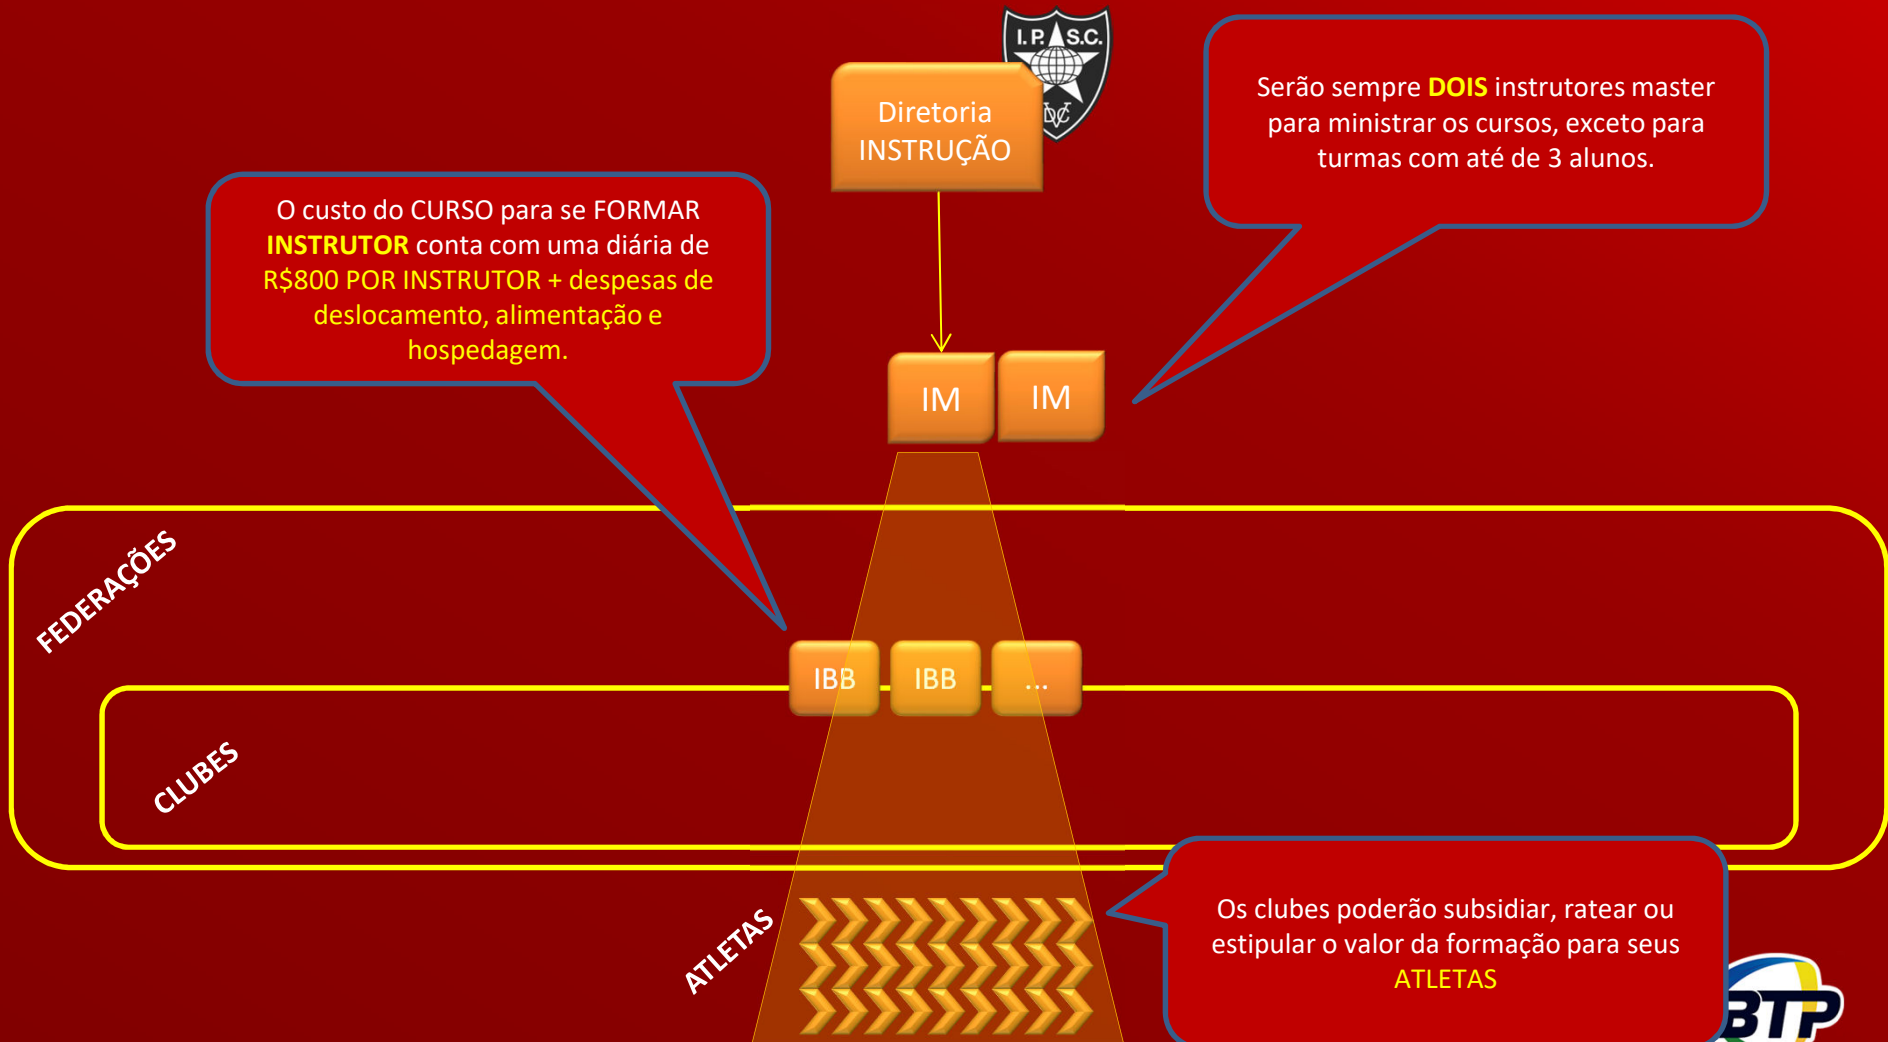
I.P.S.C.

DVC

Diretoria INSTRUÇÃO

Serão sempre DOIS instrutores master para ministrar os cursos, exceto para turmas com até de 3 alunos.

O custo do CURSO para se FORMAR INSTRUTOR conta com uma diária de R$800 POR INSTRUTOR + despesas de deslocamento, alimentação e hospedagem.

IM

IM

FEDERAÇÕES

IBB

IBB

...

CLUBES

ATLETAS

Os clubes poderão subsidiar, ratear ou estipular o valor da formação para seus ATLETAS

BTP